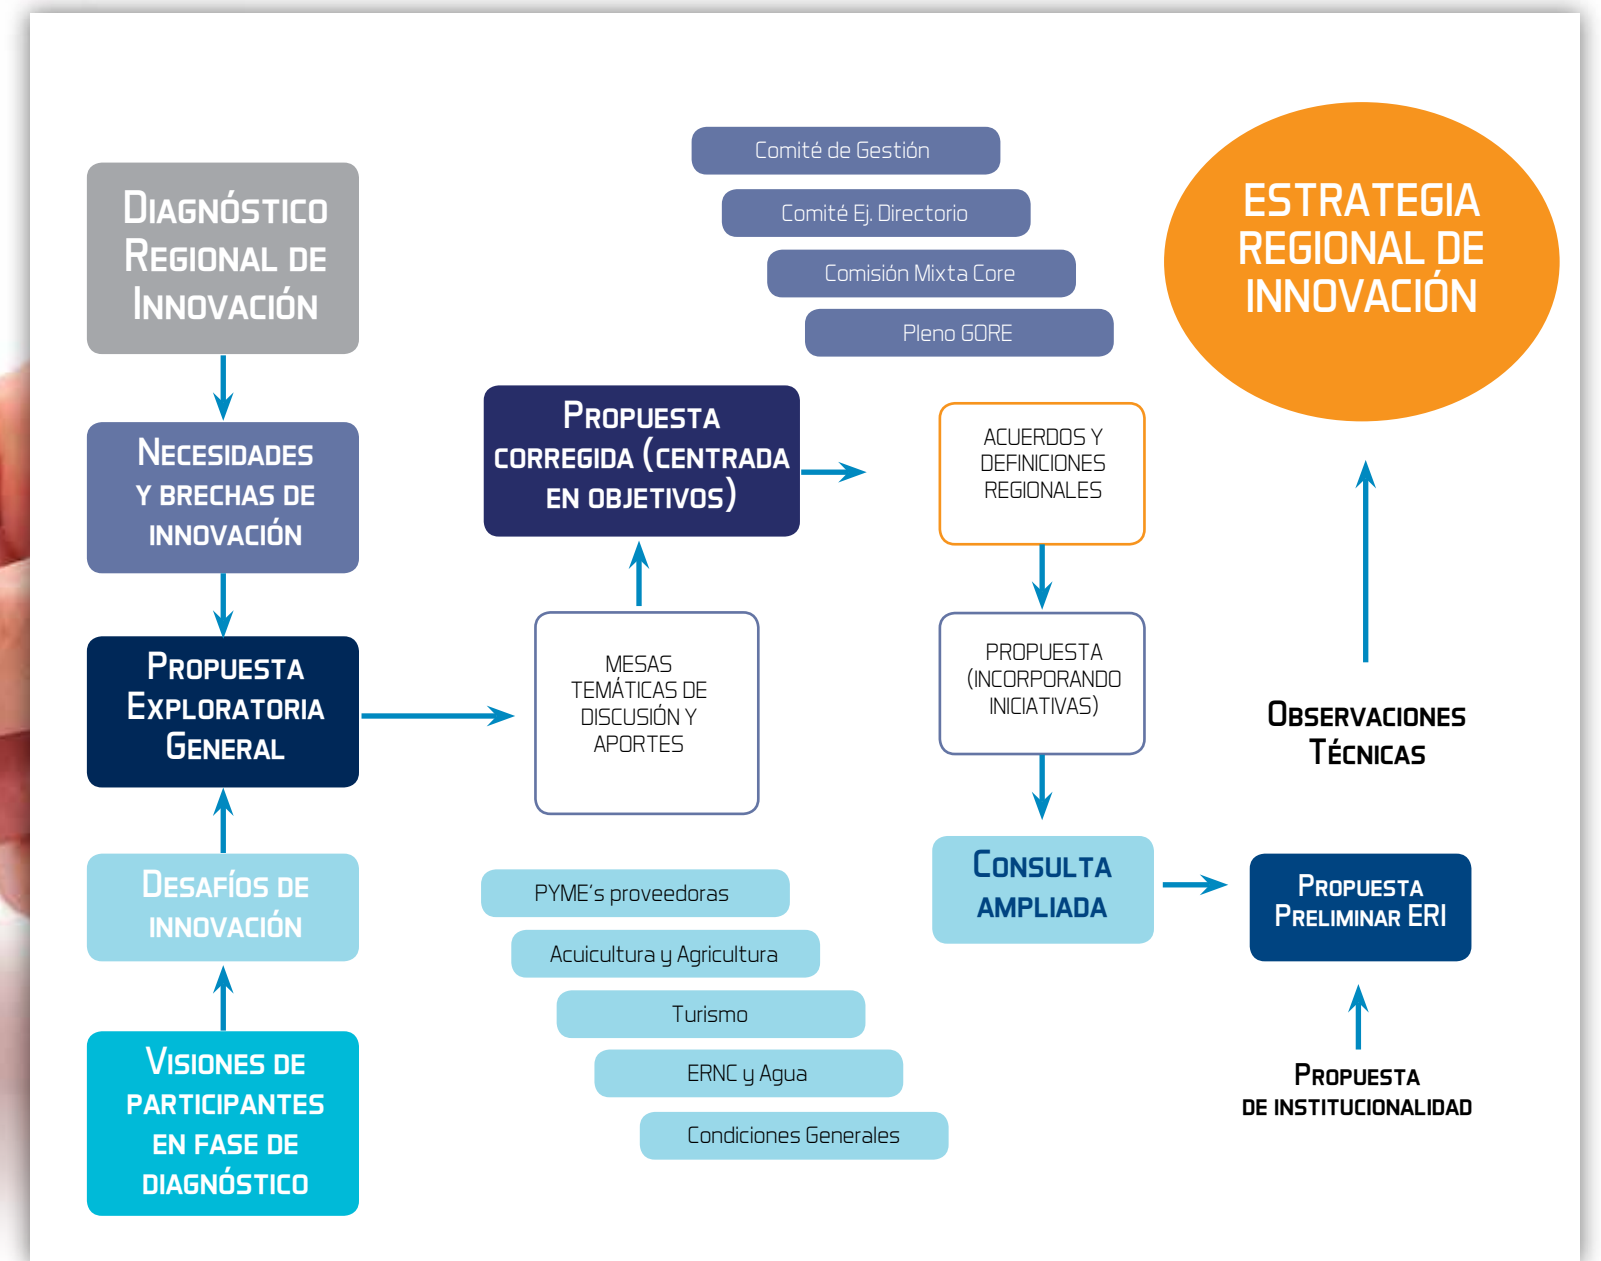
Diagnóstico Regional de Innovación

Necesidades y brechas de innovación

Propuesta Exploratoria General

Desafíos de innovación

Visiones de participantes en fase de diagnóstico

Comité de Gestión

Comité Ej. Directorio

Comisión Mixta Core

Pleno GORE

Propuesta corregida (centrada en objetivos)

MESAS TEMÁTICAS DE DISCUSIÓN Y APORTES

PYME's proveedoras

Acuicultura y Agricultura

Turismo

ERNC y Agua

Condiciones Generales

ACUERDOS Y DEFINICIONES REGIONALES

PROPUESTA (INCORPORANDO INICIATIVAS)

Consulta ampliada

ESTRATEGIA REGIONAL DE INNOVACIÓN

Observaciones Técnicas

Propuesta Preliminar ERI

Propuesta de institucionalidad